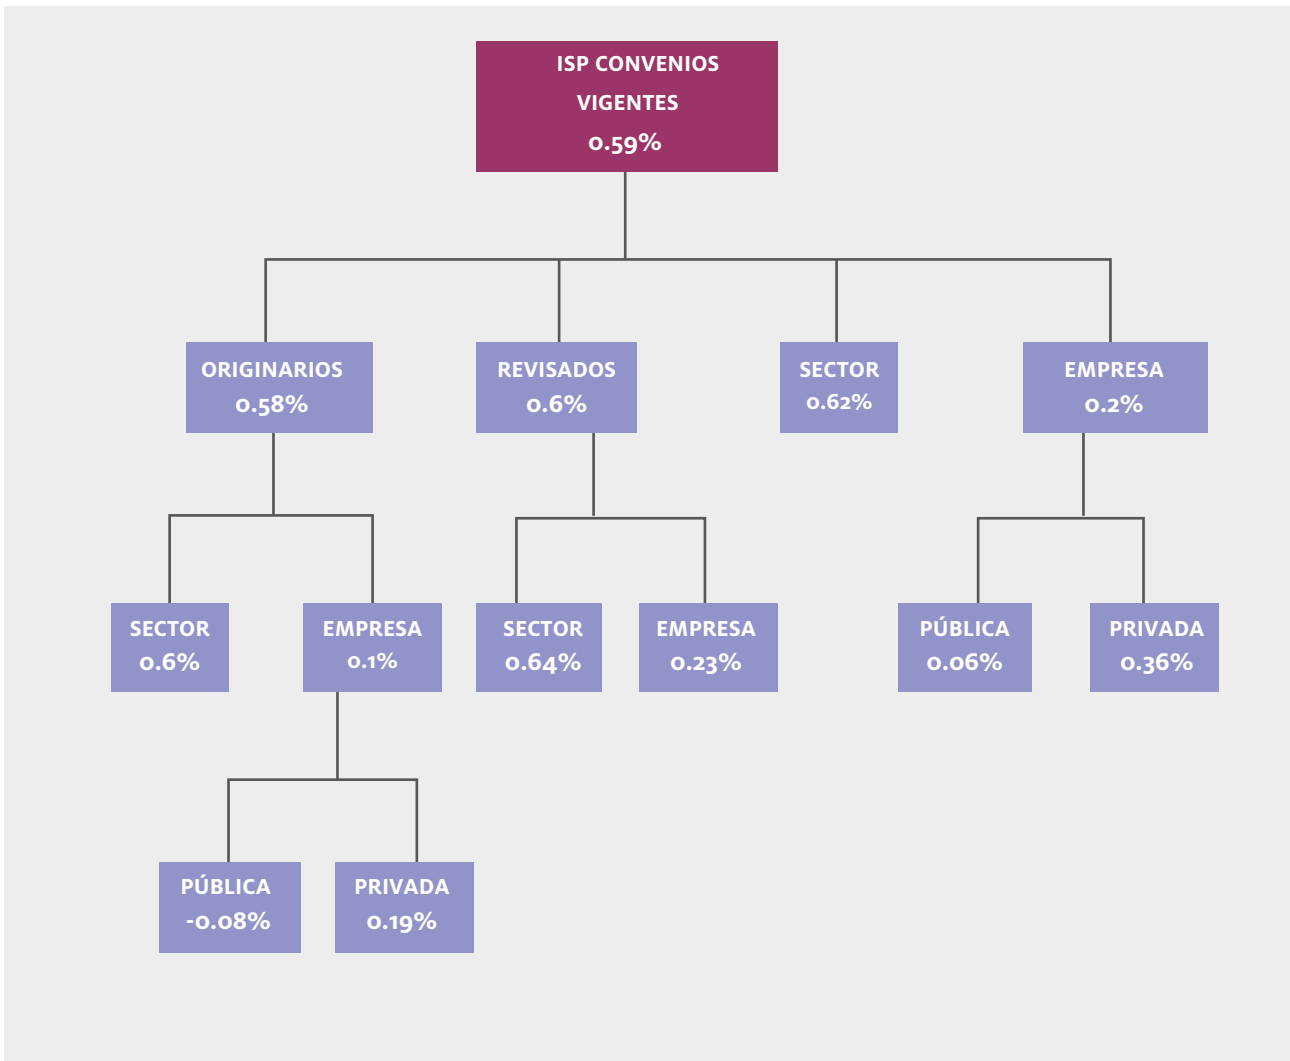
ISP CONVENIOS VIGENTES
0.59%

ORIGINARIOS
0.58%

REVISADOS
0.6%

SECTOR
0.62%

EMPRESA
0.2%

SECTOR
0.6%

EMPRESA
0.1%

SECTOR
0.64%

EMPRESA
0.23%

PÚBLICA
0.06%

PRIVADA
0.36%

PÚBLICA
-0.08%

PRIVADA
0.19%